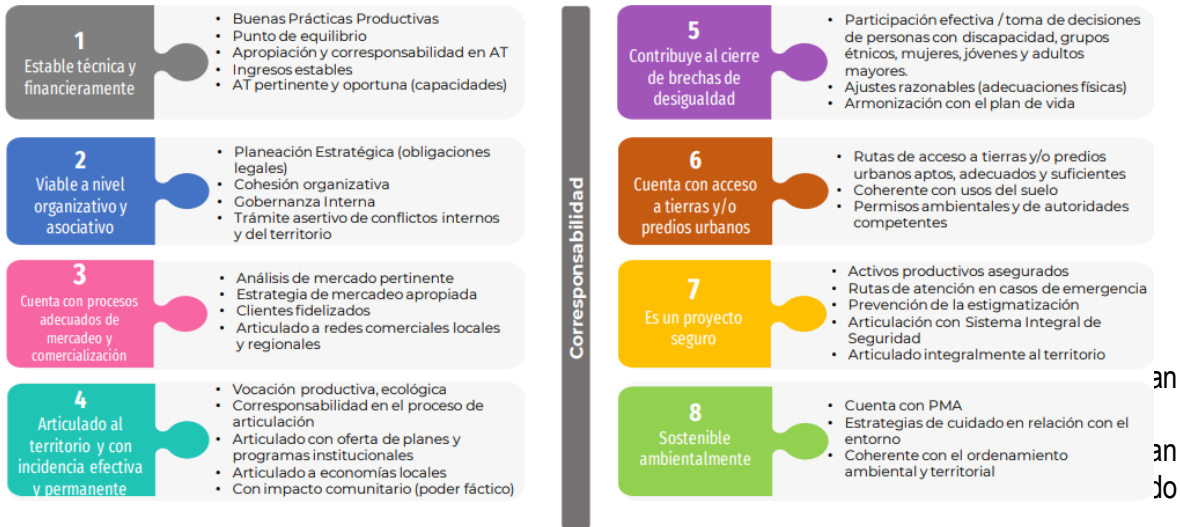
1
Estable técnica y financieramente

- Buenas Prácticas Productivas
- Punto de equilibrio
- Apropiación y corresponsabilidad en AT
- Ingresos estables
- AT pertinente y oportuna (capacidades)

2
Viable a nivel organizativo y asociativo

- Planeación Estratégica (obligaciones legales)
- Cohesión organizativa
- Gobernanza Interna
- Trámite asertivo de conflictos internos y del territorio

3
Cuenta con procesos adecuados de mercadeo y comercialización

- Análisis de mercado pertinente
- Estrategia de mercadeo apropiada
- Clientes fidelizados
- Articulado a redes comerciales locales y regionales

4
Articulado al territorio y con incidencia efectiva y permanente

- Vocación productiva, ecológica
- Corresponsabilidad en el proceso de articulación
- Articulado con oferta de planes y programas institucionales
- Articulado a economías locales
- Con impacto comunitario (poder fáctico)

Corresponsabilidad

5
Contribuye al cierre de brechas de desigualdad

- Participación efectiva / toma de decisiones de personas con discapacidad, grupos étnicos, mujeres, jóvenes y adultos mayores.
- Ajustes razonables (adecuaciones físicas)
- Armonización con el plan de vida

6
Cuenta con acceso a tierras y/o predios urbanos

- Rutas de acceso a tierras y/o predios urbanos aptos, adecuados y suficientes
- Coherente con usos del suelo
- Permisos ambientales y de autoridades competentes

7
Es un proyecto seguro

- Activos productivos asegurados
- Rutas de atención en casos de emergencia
- Prevención de la estigmatización
- Articulación con Sistema Integral de Seguridad
- Articulado integralmente al territorio

8
Sostenible ambientalmente

- Cuenta con PMA
- Estrategias de cuidado en relación con el entorno
- Coherente con el ordenamiento ambiental y territorial

an
an
do